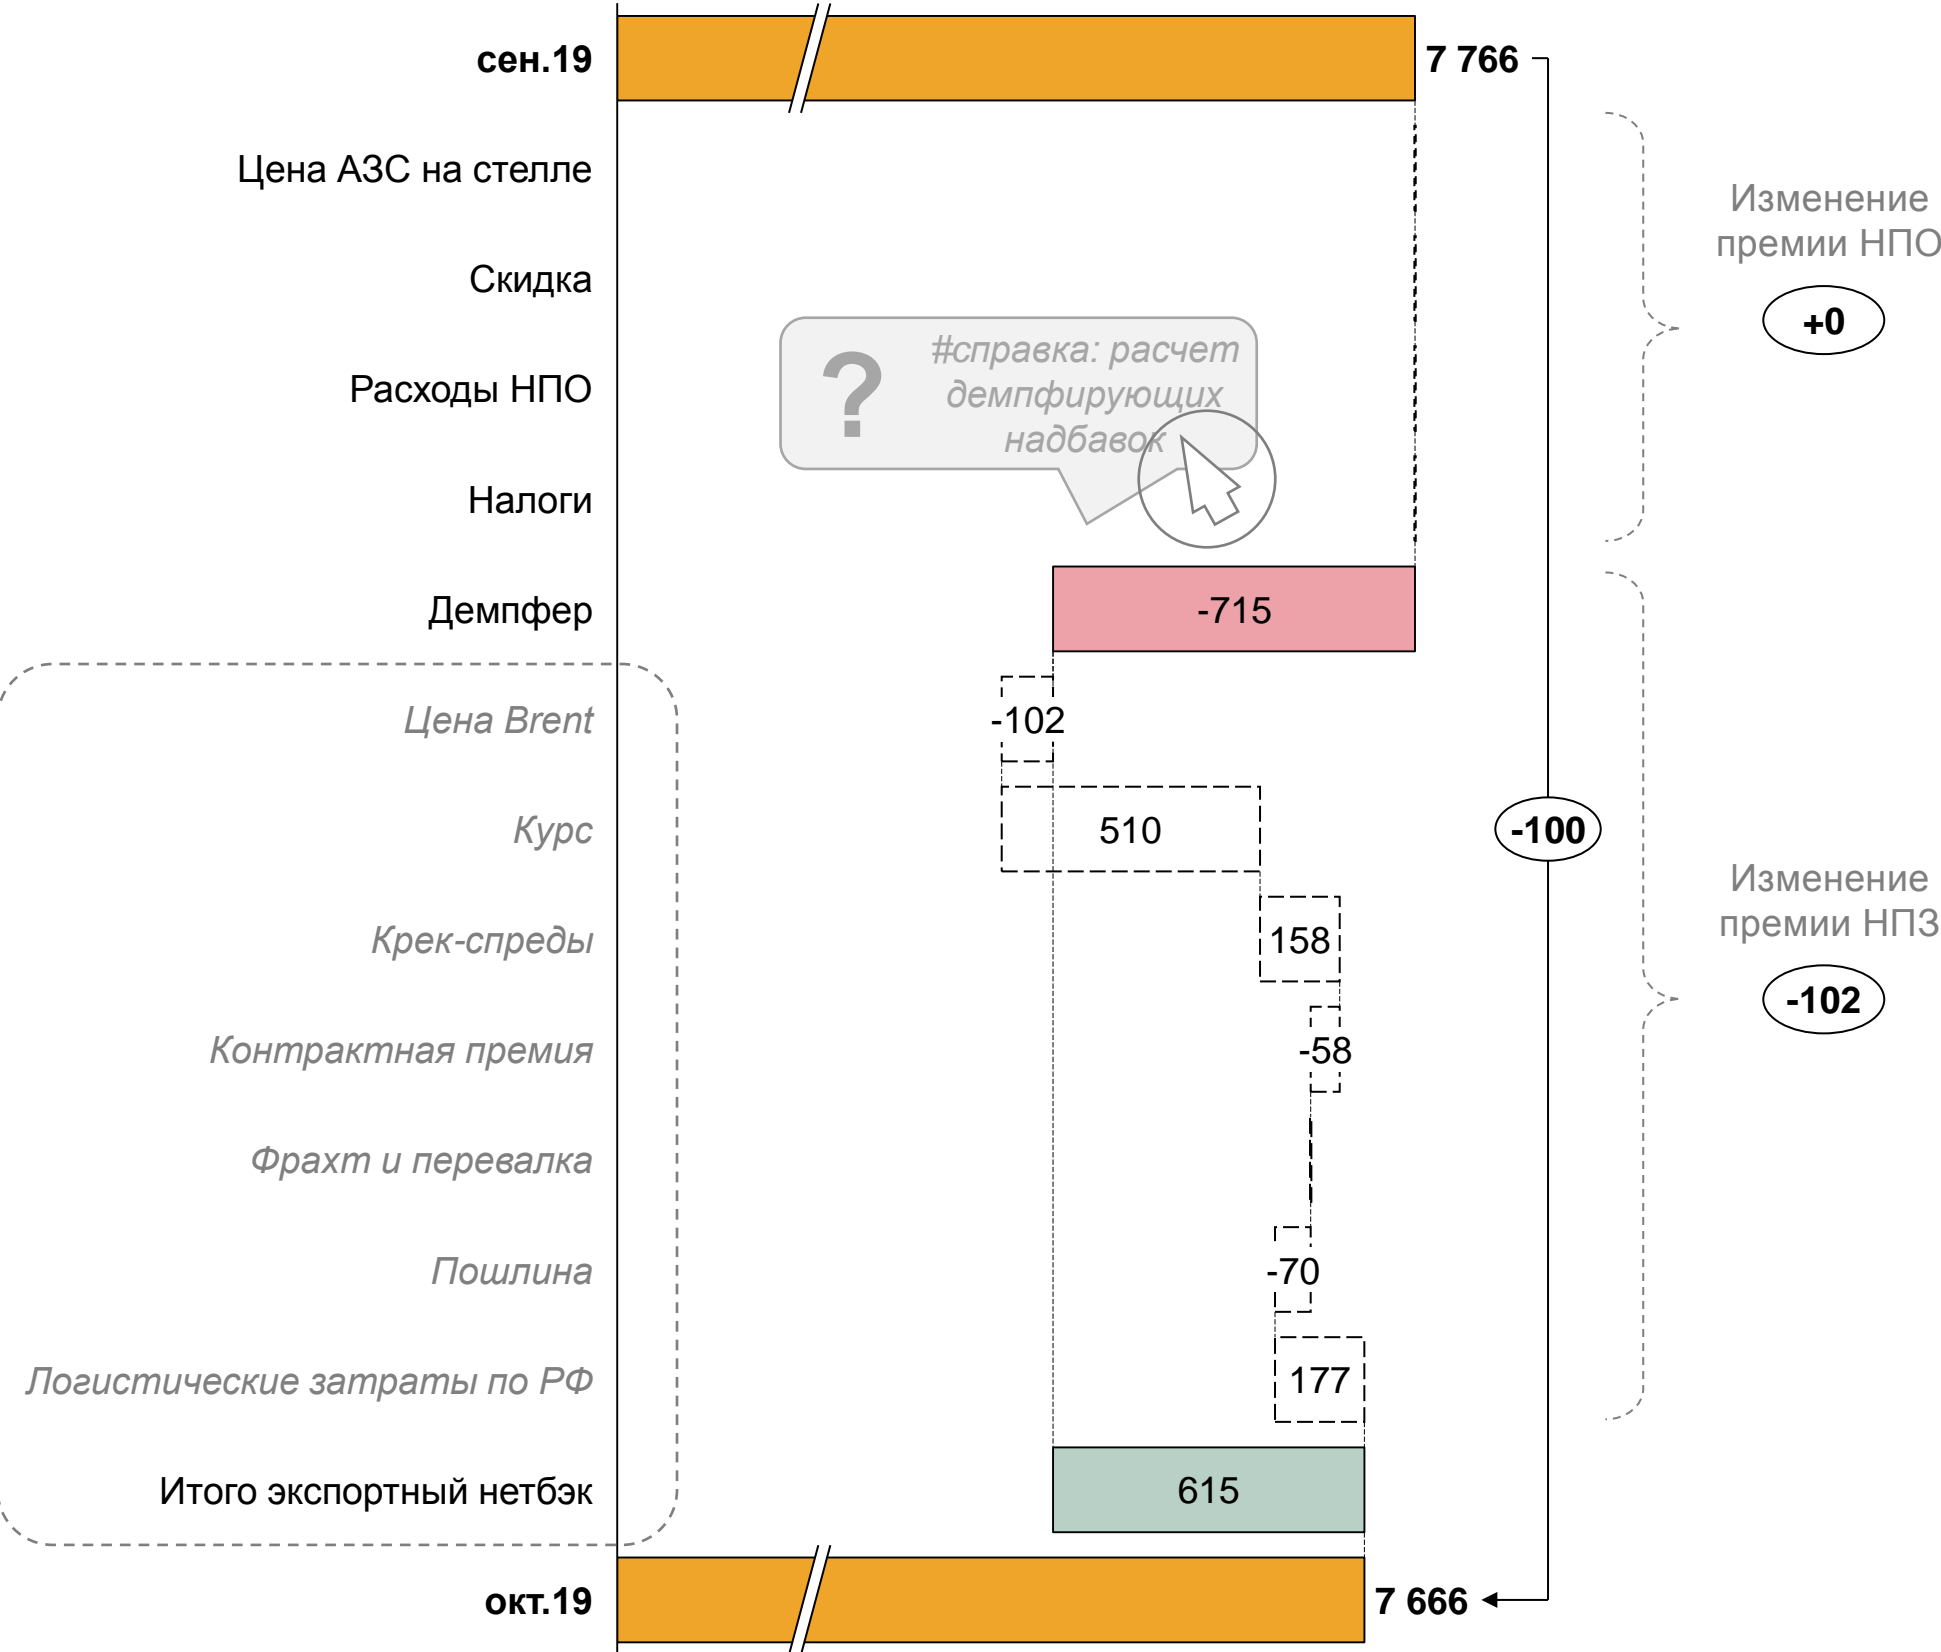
сен.19
7 766
Цена АЗС на стелле
Скидка
Расходы НПО
Налоги
Демпфер
-715
? #справка: расчет демпфирующих надбавок
Изменение премии НПО
+0
Цена Brent
-102
Курс
510
-100
Крек-спреды
158
Изменение премии НПЗ
-102
Контрактная премия
-58
Фрахт и перевалка
Пошлина
-70
Логистические затраты по РФ
177
Итого экспортный нетбэк
615
окт.19
7 666